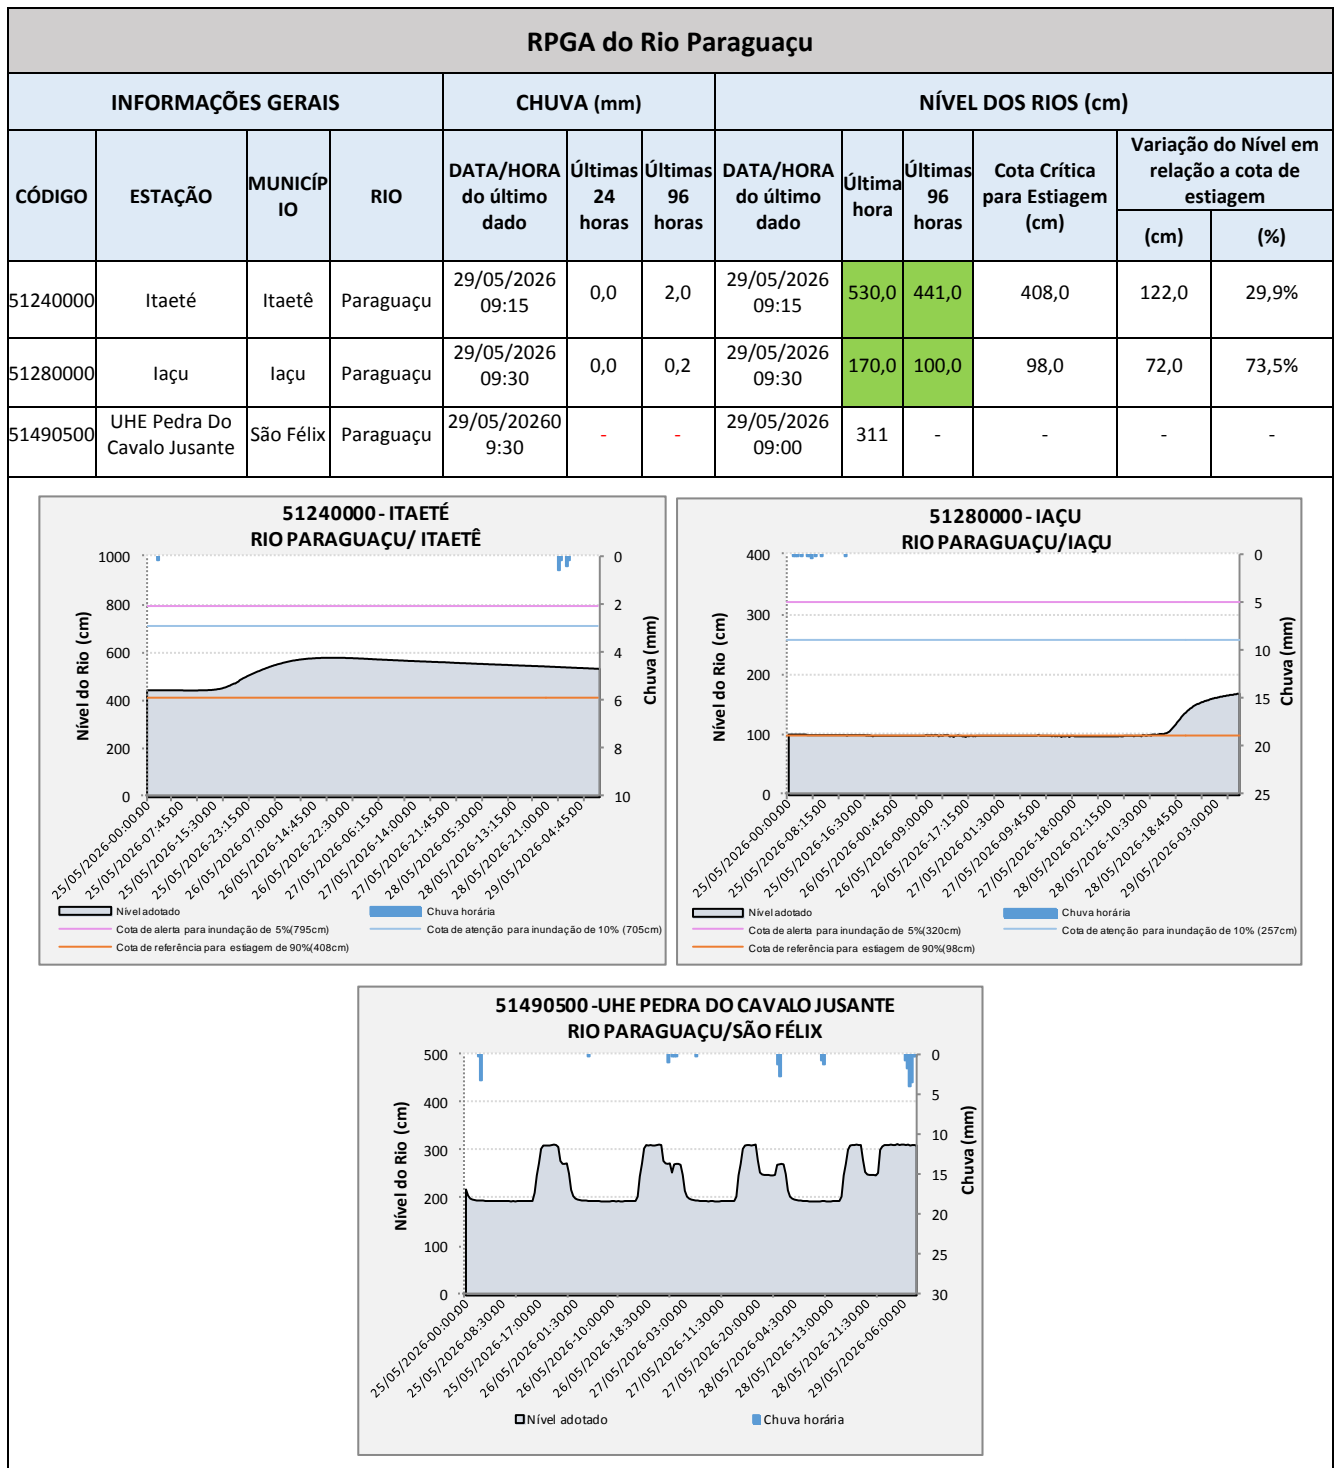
RPGA do Rio Paraguaçu

| INFORMAÇÕES GERAIS | | | | CHUVA (mm) | | | NÍVEL DOS RIOS (cm) | | | | | |
|---|---|---|---|---|---|---|---|---|---|---|---|---|
| CÓDIGO | ESTAÇÃO | MUNICÍPIO | RIO | DATA/HORA do último dado | Últimas 24 horas | Últimas 96 horas | DATA/HORA do último dado | Última hora | Últimas 96 horas | Cota Crítica para Estiagem (cm) | Variação do Nível em relação a cota de estiagem (cm) | (%) |
| 51240000 | Itaeté | Itaetê | Paraguaçu | 29/05/2026 09:15 | 0,0 | 2,0 | 29/05/2026 09:15 | 530,0 | 441,0 | 408,0 | 122,0 | 29,9% |
| 51280000 | Iaçu | Iaçu | Paraguaçu | 29/05/2026 09:30 | 0,0 | 0,2 | 29/05/2026 09:30 | 170,0 | 100,0 | 98,0 | 72,0 | 73,5% |
| 51490500 | UHE Pedra Do Cavalo Jusante | São Félix | Paraguaçu | 29/05/20260 9:30 | - | - | 29/05/2026 09:00 | 311 | - | - | - | - |

51240000 - ITAETÉ
RIO PARAGUAÇU/ ITAETÊ
Nível do Rio (cm)
Chuva (mm)
1000 800 600 400 200 0
0 2 4 6 8 10
25/05/2026-00:00:00 25/05/2026-07:45:00 25/05/2026-15:30:00 25/05/2026-23:15:00 26/05/2026-07:00:00 26/05/2026-14:45:00 26/05/2026-22:30:00 27/05/2026-06:15:00 27/05/2026-14:00:00 27/05/2026-21:45:00 28/05/2026-05:30:00 28/05/2026-13:15:00 28/05/2026-21:00:00 29/05/2026-04:45:00
Nível adotado
Chuva horária
Cota de alerta para inundação de 5%(795cm)
Cota de atenção para inundação de 10% (705cm)
Cota de referência para estiagem de 90%(408cm)

51280000 - IAÇU
RIO PARAGUAÇU/IAÇU
Nível do Rio (cm)
Chuva (mm)
400 300 200 100 0
0 5 10 15 20 25
25/05/2026-00:00:00 25/05/2026-08:15:00 25/05/2026-16:30:00 26/05/2026-00:45:00 26/05/2026-09:00:00 26/05/2026-17:15:00 27/05/2026-01:30:00 27/05/2026-09:45:00 27/05/2026-18:00:00 28/05/2026-02:15:00 28/05/2026-10:30:00 28/05/2026-18:45:00 29/05/2026-03:00:00
Nível adotado
Chuva horária
Cota de alerta para inundação de 5%(320cm)
Cota de atenção para inundação de 10% (257cm)
Cota de referência para estiagem de 90%(98cm)

51490500 -UHE PEDRA DO CAVALO JUSANTE
RIO PARAGUAÇU/SÃO FÉLIX
Nível do Rio (cm)
Chuva (mm)
500 400 300 200 100 0
0 5 10 15 20 25 30
25/05/2026-00:00:00 25/05/2026-08:30:00 25/05/2026-17:00:00 26/05/2026-01:30:00 26/05/2026-10:00:00 26/05/2026-18:30:00 27/05/2026-03:00:00 27/05/2026-11:30:00 27/05/2026-20:00:00 28/05/2026-04:30:00 28/05/2026-13:00:00 28/05/2026-21:30:00 29/05/2026-06:00:00
Nível adotado
Chuva horária